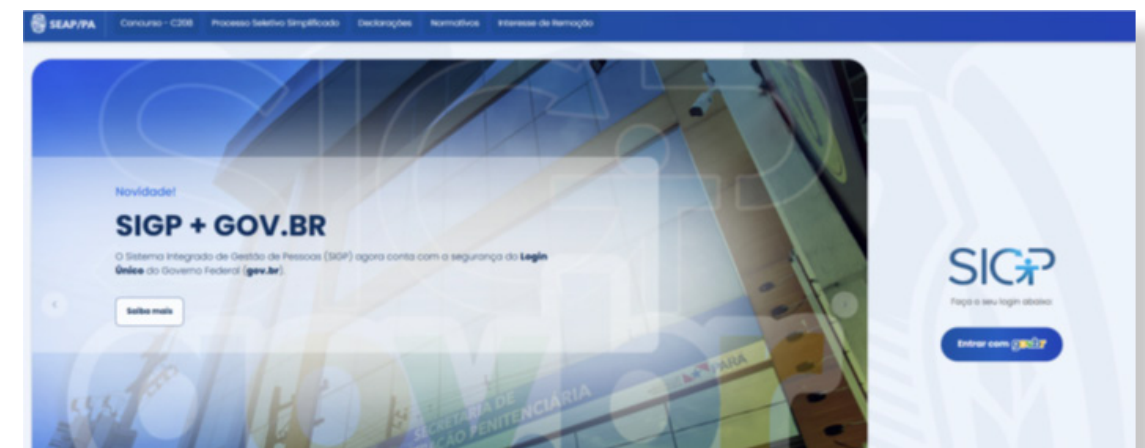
SEAP/PA Concurso - C208 Processo Seletivo Simplificado Declarações Normativos Interesse de Remoção

Novidade!

SIGP + GOV.BR

O Sistema Integrado de Gestão de Pessoas (SIGP) agora conta com a segurança do **Login Único** do Governo Federal (**gov.br**).

Saiba mais

SECRETARIA DE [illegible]ÇÃO PENITENCIÁRIA

PARÁ

SIGP

Faça o seu login abaixo

Entrar com gov.br